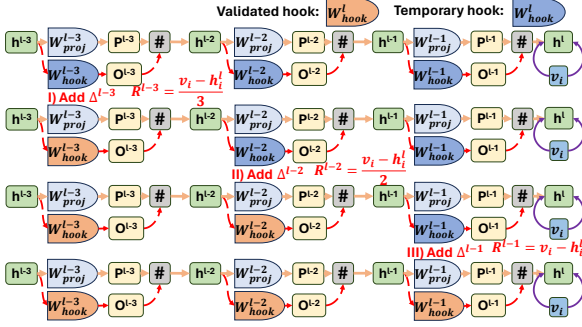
Validated hook: $W_{hook}^{l}$ Temporary hook: $W_{hook}^{l}$

h$^{l-3}$ $W_{proj}^{l-3}$ P$^{l-3}$ # h$^{l-2}$ $W_{proj}^{l-2}$ P$^{l-2}$ # h$^{l-1}$ $W_{proj}^{l-1}$ P$^{l-1}$ # h$^{l}$

$W_{hook}^{l-3}$ O$^{l-3}$ $W_{hook}^{l-2}$ O$^{l-2}$ $W_{hook}^{l-1}$ O$^{l-1}$ $v_i$

I) Add $\Delta^{l-3}$ $R^{l-3} = \frac{v_i - h_i^l}{3}$

h$^{l-3}$ $W_{proj}^{l-3}$ P$^{l-3}$ # h$^{l-2}$ $W_{proj}^{l-2}$ P$^{l-2}$ # h$^{l-1}$ $W_{proj}^{l-1}$ P$^{l-1}$ # h$^{l}$

$W_{hook}^{l-3}$ O$^{l-3}$ $W_{hook}^{l-2}$ O$^{l-2}$ $W_{hook}^{l-1}$ O$^{l-1}$ $v_i$

II) Add $\Delta^{l-2}$ $R^{l-2} = \frac{v_i - h_i^l}{2}$

h$^{l-3}$ $W_{proj}^{l-3}$ P$^{l-3}$ # h$^{l-2}$ $W_{proj}^{l-2}$ P$^{l-2}$ # h$^{l-1}$ $W_{proj}^{l-1}$ P$^{l-1}$ # h$^{l}$

$W_{hook}^{l-3}$ O$^{l-3}$ $W_{hook}^{l-2}$ O$^{l-2}$ $W_{hook}^{l-1}$ O$^{l-1}$ $v_i$

III) Add $\Delta^{l-1}$ $R^{l-1} = v_i - h_i^l$

h$^{l-3}$ $W_{proj}^{l-3}$ P$^{l-3}$ # h$^{l-2}$ $W_{proj}^{l-2}$ P$^{l-2}$ # h$^{l-1}$ $W_{proj}^{l-1}$ P$^{l-1}$ # h$^{l}$

$W_{hook}^{l-3}$ O$^{l-3}$ $W_{hook}^{l-2}$ O$^{l-2}$ $W_{hook}^{l-1}$ O$^{l-1}$ $v_i$